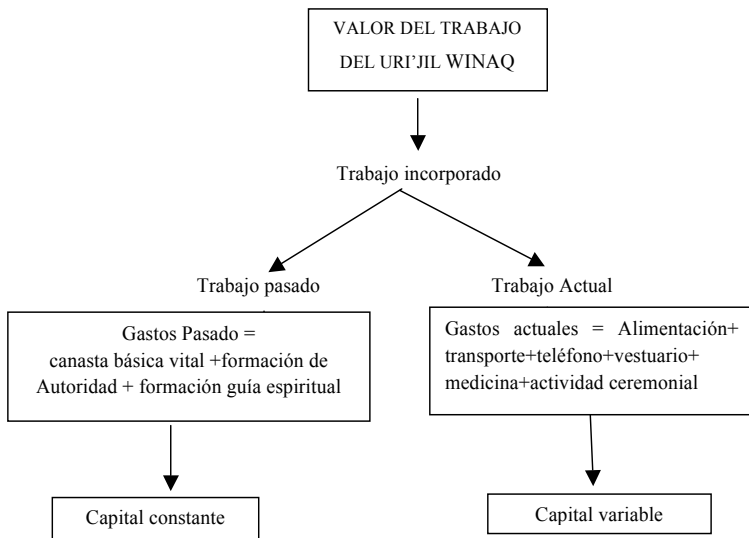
VALOR DEL TRABAJO DEL URI'JIL WINAQ

Trabajo incorporado

Trabajo pasado

Gastos Pasado = canasta básica vital +formación de Autoridad + formación guía espiritual

Capital constante

Trabajo Actual

Gastos actuales = Alimentación+ transporte+teléfono+vestuario+ medicina+actividad ceremonial

Capital variable